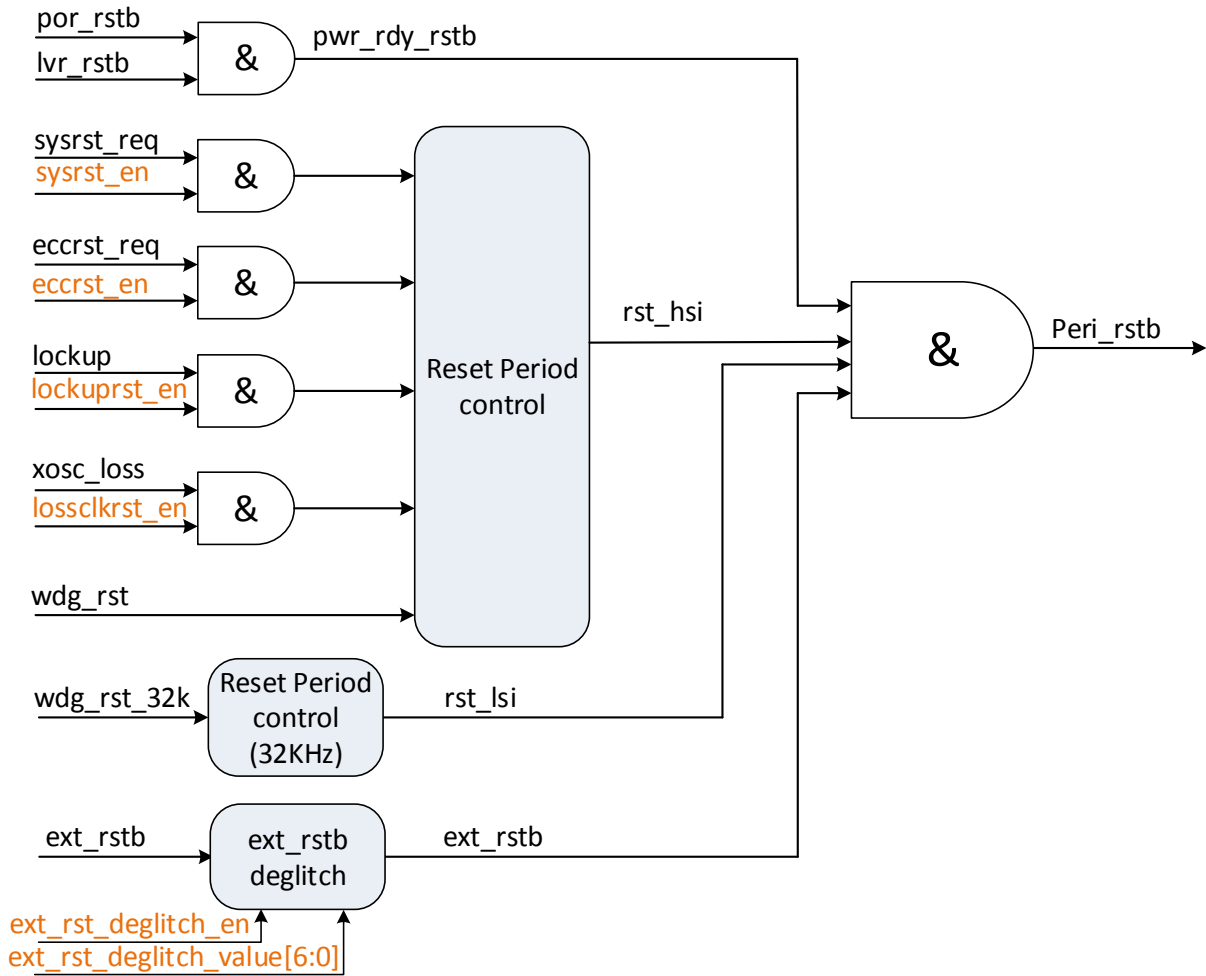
por_rstb
lvr_rstb
&
pwr_rdy_rstb

sysrst_req
sysrst_en
&

eccrst_req
eccrst_en
&

lockup
lockuprst_en
&

xosc_loss
lossclkrst_en
&

wdg_rst

Reset Period control

rst_hsi

&
Peri_rstb

wdg_rst_32k
Reset Period control (32KHz)
rst_lsi

ext_rstb
ext_rstb deglitch
ext_rstb

ext_rst_deglitch_en
ext_rst_deglitch_value[6:0]